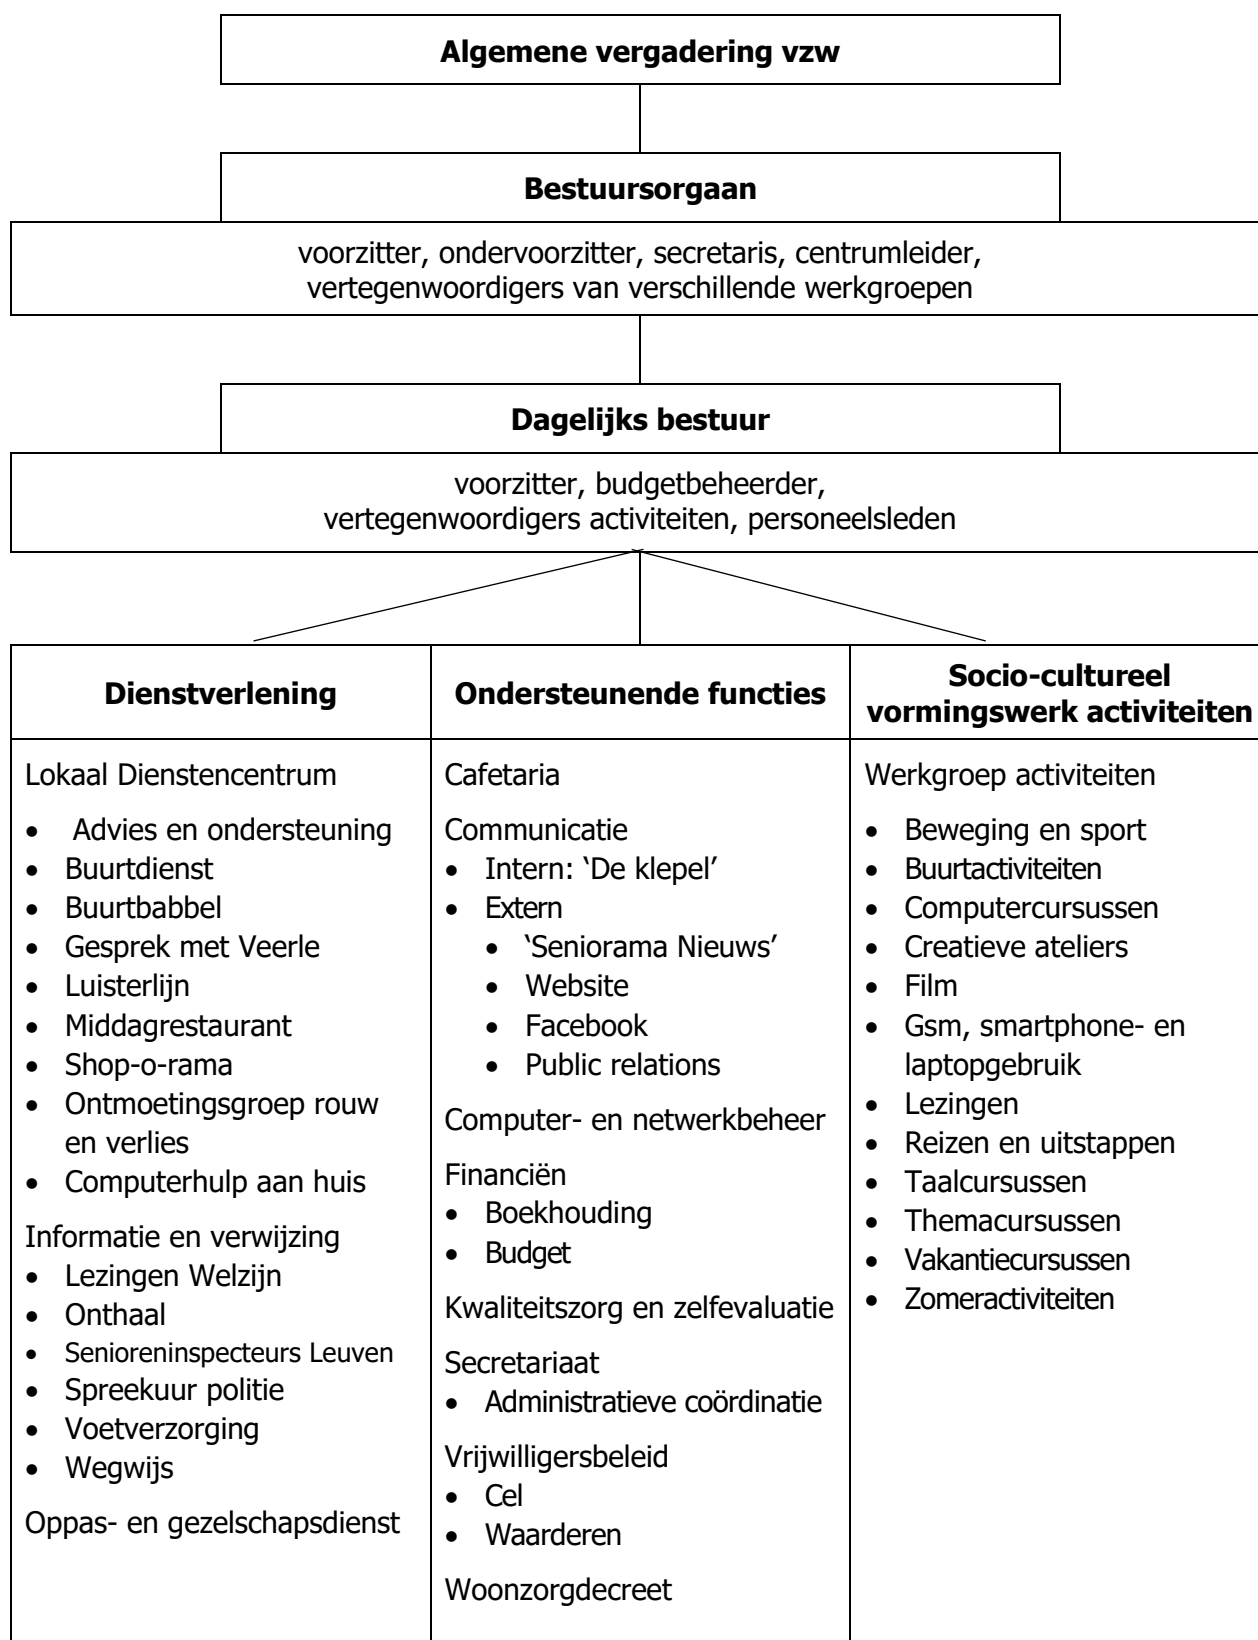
**Algemene vergadering vzw**

**Bestuursorgaan**

voorzitter, ondervoorzitter, secretaris, centrumleider, vertegenwoordigers van verschillende werkgroepen

**Dagelijks bestuur**

voorzitter, budgetbeheerder, vertegenwoordigers activiteiten, personeelsleden

| **Dienstverlening** | **Ondersteunende functies** | **Socio-cultureel vormingswerk activiteiten** |
|---|---|---|
| Lokaal Dienstencentrum<br>• Advies en ondersteuning<br>• Buurtdienst<br>• Buurtbabbel<br>• Gesprek met Veerle<br>• Luisterlijn<br>• Middagrestaurant<br>• Shop-o-rama<br>• Ontmoetingsgroep rouw en verlies<br>• Computerhulp aan huis<br>Informatie en verwijzing<br>• Lezingen Welzijn<br>• Onthaal<br>• Senioreninspecteurs Leuven<br>• Spreekuur politie<br>• Voetverzorging<br>• Wegwijs<br>Oppas- en gezelschapsdienst | Cafetaria<br>Communicatie<br>• Intern: 'De klepel'<br>• Extern<br>• 'Seniorama Nieuws'<br>• Website<br>• Facebook<br>• Public relations<br>Computer- en netwerkbeheer<br>Financiën<br>• Boekhouding<br>• Budget<br>Kwaliteitszorg en zelfevaluatie<br>Secretariaat<br>• Administratieve coördinatie<br>Vrijwilligersbeleid<br>• Cel<br>• Waarderen<br>Woonzorgdecreet | Werkgroep activiteiten<br>• Beweging en sport<br>• Buurtactiviteiten<br>• Computercursussen<br>• Creatieve ateliers<br>• Film<br>• Gsm, smartphone- en laptopgebruik<br>• Lezingen<br>• Reizen en uitstappen<br>• Taalcursussen<br>• Themacursussen<br>• Vakantiecursussen<br>• Zomeractiviteiten |